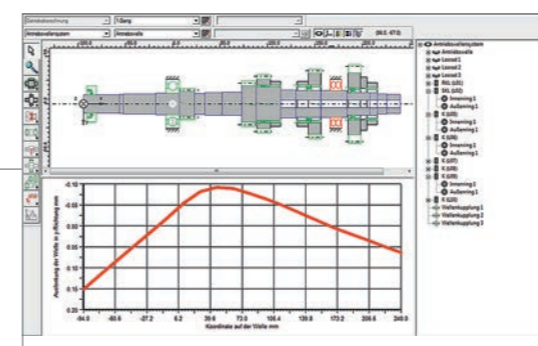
Getriebebeschreibung | 1.Gang

Antriebswellensystem | Antriebswelle

-100.0 | -50.0 | 0.0 | 50.0 | 100.0 | 150.0 | 200.0 | 250.0

Antriebswellensystem
Antriebswelle
Losrad 1
Losrad 2
Losrad 3
RKL (US)
RKL (US)
Innenring 1
Außenring 1
K (US)
Innenring 1
Außenring 1
K (US)
Innenring 1
Außenring 1
K (U7)
K (US)
K (US)
Innenring 1
Außenring 1
K (US)
Wellenkupplung 1
Wellenkupplung 2
Wellenkupplung 3

Auslenkung der Welle in z-Richtung mm

-0.10
-0.15
-0.20
-0.25
-0.30
-0.35
-0.40
-0.45
-0.50

-94.0 | -60.6 | -27.2 | 6.2 | 39.6 | 73.0 | 106.4 | 139.8 | 173.2 | 206.6 | 240.0

Koordinate auf der Welle mm